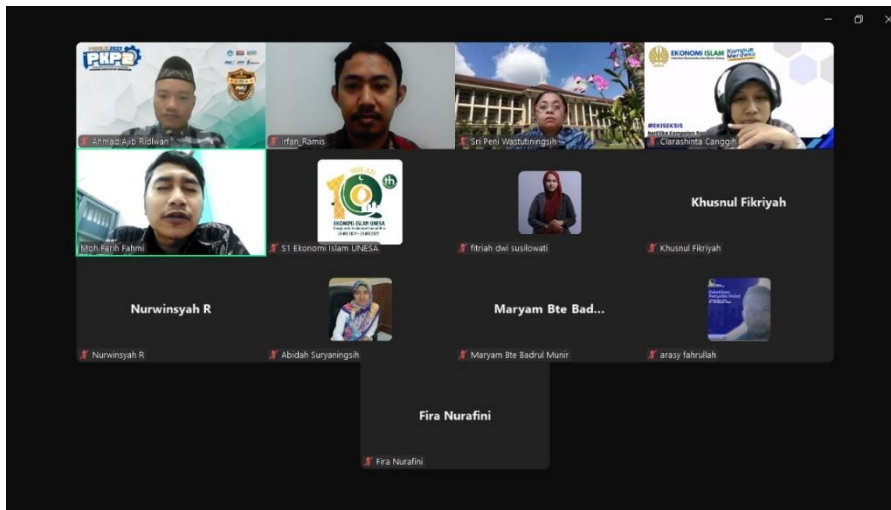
PKP2

Ahmad Ajib Ridlwan

Irfan_Ramis

Sri Peni Wastutiningsih

EKONOMI ISLAM

Kampus Merdeka

#EKISEKSIS

Clarashinta Canggih

Moh Farih Fahmi

MILAD

th

EKONOMI ISLAM UNESA

S1 Ekonomi Islam UNESA

fitriah dwi susilowati

Khusnul Fikriyah

Khusnul Fikriyah

Nurwinsyah R

Nurwinsyah R

Abidah Suryaningsih

Maryam Bte Bad...

Maryam Bte Badrul Munir

arasy fahrullah

Fira Nurafini

Fira Nurafini